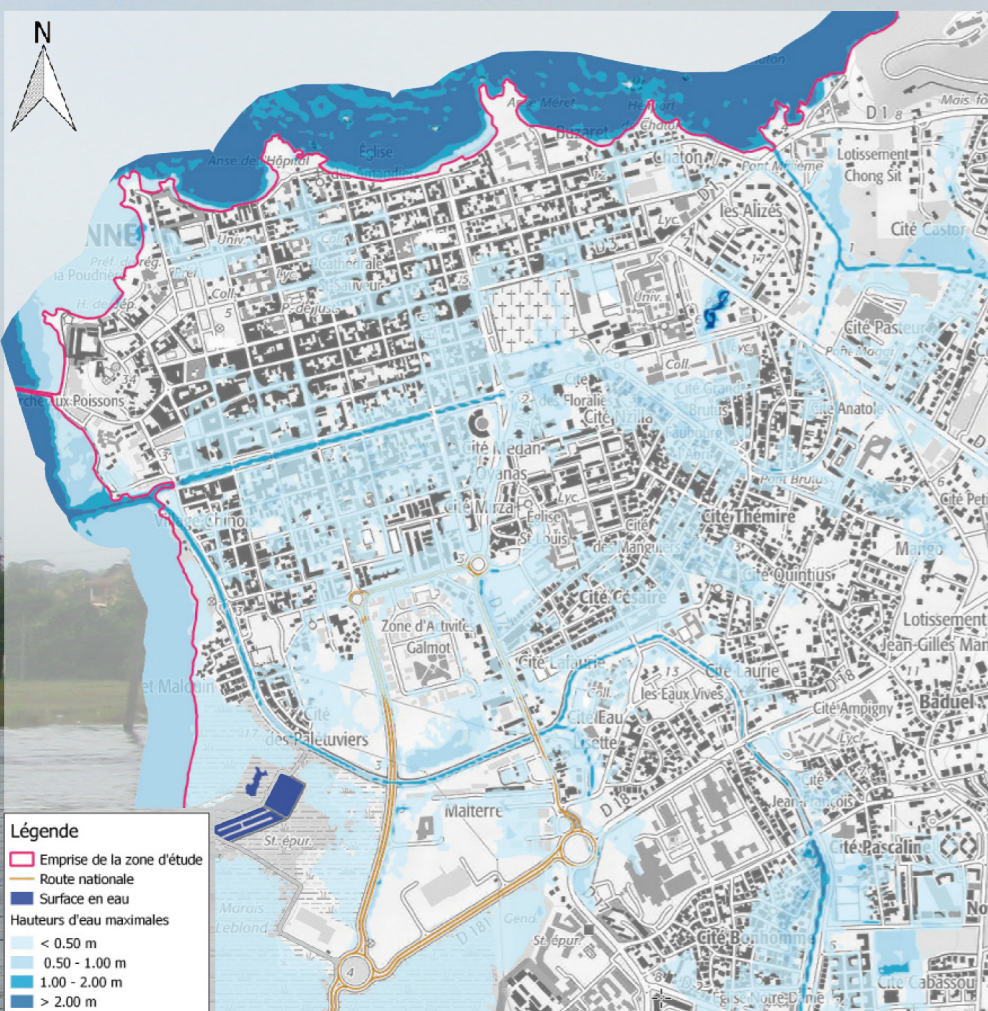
N

Anse Méret
Buzaret
Hesport
Chaton
Église
Anse de l'Hôpital
D 1
Mais
Lotissement Chong Sit
Pont Madame
les Alizés
Cité Castor
Univ.
Préf.
Cathédrale
Lyc.
Coll.
H. dép.
Univ.
Cité Pasteur
Pont Moger
Marché aux Poissons
Cité Grant
Cité Anatole
Cité des Floralies
Cité Nzilo
Brutus
Cité Médan
Pont Brutus
Village Chinois
Cité Mirza
Église
St Louis
Cité des Manguiers
Cité Thémire
Cité Petit
Mango
Cité Quintius
Cité Césaire
Zone d'Activité Galmot
Lotissement Jean-Gilles Man
Cité Lafaurie
Cité Laurie
Les Eaux Vives
D 18
Baduel
Mont Maloûin
Cité des Palétuviers
Cité Eau Lisette
Cité Ampigny
Lyc.
Cité Jean-François
Malterre
D 18
St. épur.
Cité Pascaline
Marais Leblond
D 18
St. épur.
Cité Bonhomme
Notre-Dame
Cité Cabassou

Légende
Emprise de la zone d'étude
Route nationale
Surface en eau
Hauteurs d'eau maximales
< 0.50 m
0.50 - 1.00 m
1.00 - 2.00 m
> 2.00 m